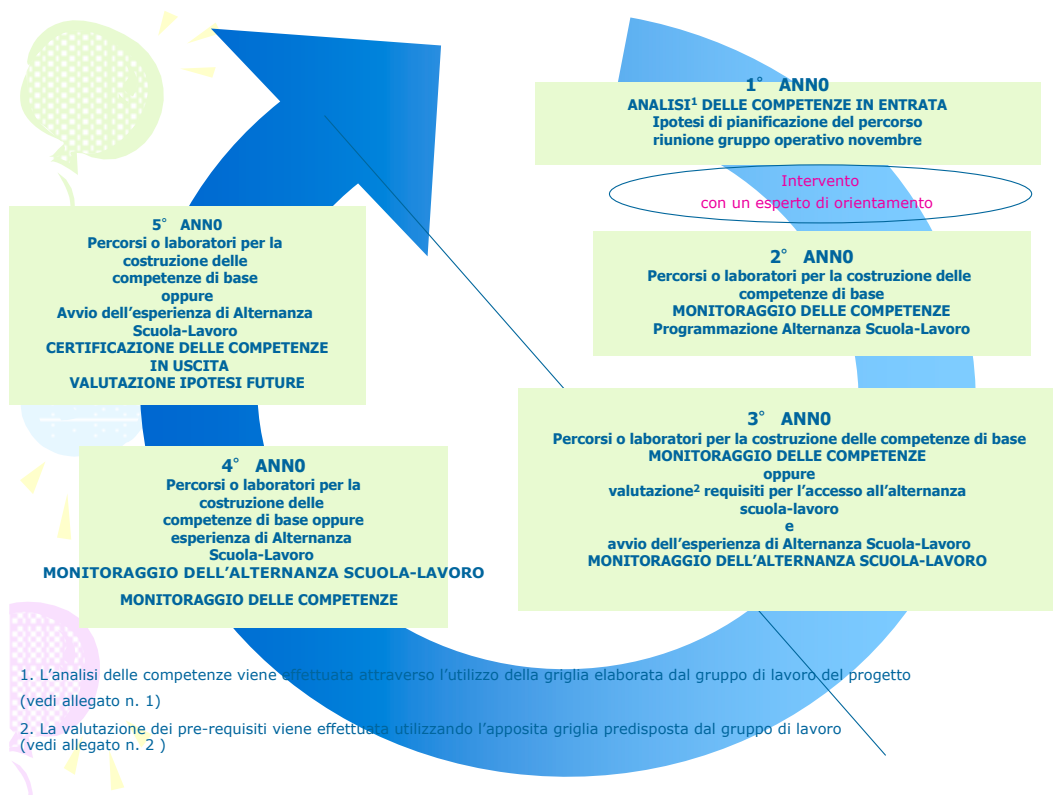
1° ANN0
ANALISI$^1$ DELLE COMPETENZE IN ENTRATA
Ipotesi di pianificazione del percorso
riunione gruppo operativo novembre

Intervento
con un esperto di orientamento

2° ANN0
Percorsi o laboratori per la costruzione delle competenze di base
MONITORAGGIO DELLE COMPETENZE
Programmazione Alternanza Scuola-Lavoro

3° ANN0
Percorsi o laboratori per la costruzione delle competenze di base
MONITORAGGIO DELLE COMPETENZE
oppure
valutazione$^2$ requisiti per l'accesso all'alternanza scuola-lavoro
e
avvio dell'esperienza di Alternanza Scuola-Lavoro
MONITORAGGIO DELL'ALTERNANZA SCUOLA-LAVORO

4° ANN0
Percorsi o laboratori per la costruzione delle competenze di base oppure esperienza di Alternanza Scuola-Lavoro
MONITORAGGIO DELL'ALTERNANZA SCUOLA-LAVORO
MONITORAGGIO DELLE COMPETENZE

5° ANN0
Percorsi o laboratori per la costruzione delle competenze di base
oppure
Avvio dell'esperienza di Alternanza Scuola-Lavoro
CERTIFICAZIONE DELLE COMPETENZE IN USCITA
VALUTAZIONE IPOTESI FUTURE

1. L'analisi delle competenze viene effettuata attraverso l'utilizzo della griglia elaborata dal gruppo di lavoro del progetto
(vedi allegato n. 1)

2. La valutazione dei pre-requisiti viene effettuata utilizzando l'apposita griglia predisposta dal gruppo di lavoro
(vedi allegato n. 2 )